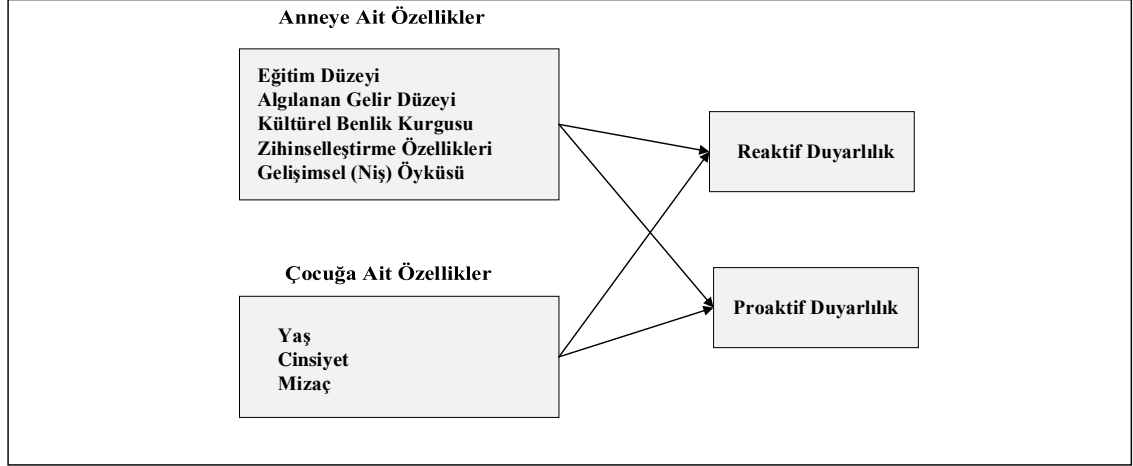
Anneye Ait Özellikler

Eğitim Düzeyi
Algılanan Gelir Düzeyi
Kültürel Benlik Kurgusu
Zihinselleştirme Özellikleri
Gelişimsel (Niş) Öyküsü

Reaktif Duyarlılık

Çocuğa Ait Özellikler

Yaş
Cinsiyet
Mizaç

Proaktif Duyarlılık